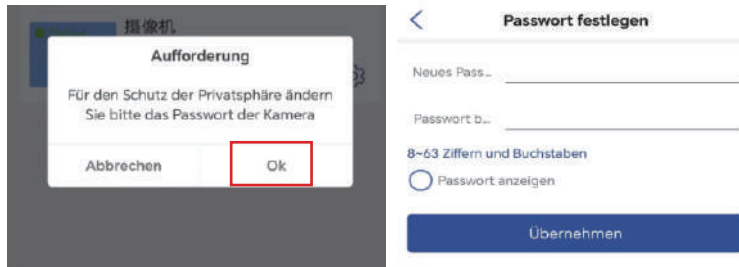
摄像机

Aufforderung

Für den Schutz der Privatsphäre ändern Sie bitte das Passwort der Kamera

Abbrechen

Ok

<

Passwort festlegen

Neues Pass...

Passwort b...

8~63 Ziffern und Buchstaben

Passwort anzeigen

Übernehmen